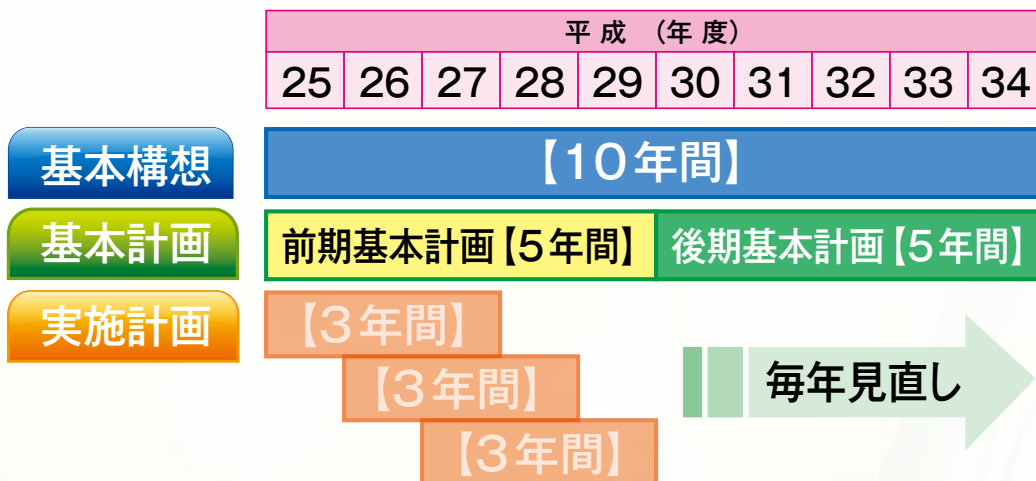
平成（年度）

| 25 | 26 | 27 | 28 | 29 | 30 | 31 | 32 | 33 | 34 |
|---|---|---|---|---|---|---|---|---|---|

基本構想
【10年間】

基本計画
前期基本計画【5年間】
後期基本計画【5年間】

実施計画
【3年間】
【3年間】
【3年間】

毎年見直し